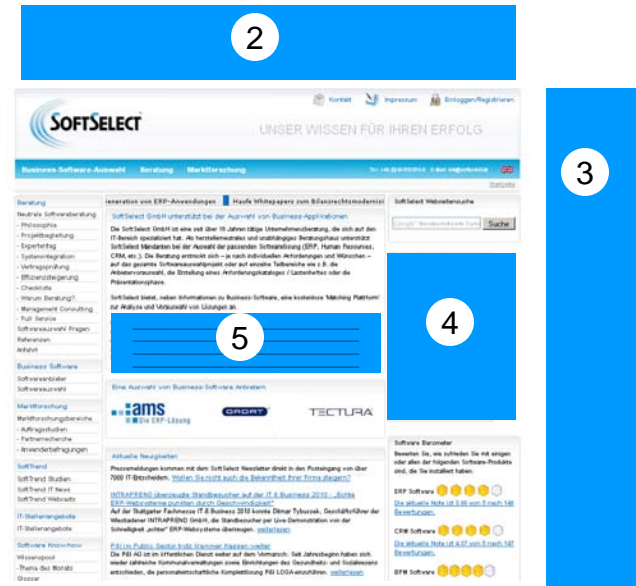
2

3

Kontakt Impressum Einloggen/Registrieren

SOFTSELECT

UNSER WISSEN FÜR IHREN ERFOLG

Business-Software-Auswahl Beratung Marktforschung

Startseite

Beratung
Neutrale Softwareberatung
- Philosophie
- Projektbegleitung
- Expertentag
- Systemintegration
- Vertragsprüfung
- Effizienzsteigerung
- Checkliste
- Warum Beratung?
- Management Consulting
- Full Service
Softwareauswahl Fragen
Referenzen
Anfahrt

Business Software
Softwareanbieter
Softwareauswahl

Marktforschung
Marktforschungsbereiche
- Auftragsstudien
- Partnerrecherche
- Anwenderbefragungen

SoftTrend
SoftTrend Studien
SoftTrend News
SoftTrend Webcasts

IT-Stellenangebote
IT-Stellenangebote

Software Know-how
Wissenspool
-Thema des Monats
Glossar

eneration von ERP-Anwendungen | Haufe Whitepapers zum Bilanzrechtsmodernisi

SoftSelect GmbH unterstützt bei der Auswahl von Business-Applikationen

Die SoftSelect GmbH ist eine seit über 16 Jahren tätige Unternehmensberatung, die sich auf den IT-Bereich spezialisiert hat. Als herstellerneutrales und unabhängiges Beratungshaus unterstützt SoftSelect Mandanten bei der Auswahl der passenden Softwarelösung (ERP, Human Resources, CRM, etc.). Die Beratung erstreckt sich – je nach individuellen Anforderungen und Wünschen – auf den gesamten Softwareauswahlprojekt oder auf einzelne Teilbereiche wie z.B. die Anbietervorauswahl, die Erstellung eines Anforderungskataloges / Lastenheftes oder die Präsentationsphase.

SoftSelect bietet, neben Informationen zu Business-Software, eine kostenlose 'Matching Plattform' zur Analyse und Vorauswahl von Lösungen an.

5

Eine Auswahl von Business-Software Anbietern

ams Die ERP-Lösung   GADAT   TECTURA

Aktuelle Neuigkeiten

Pressemeldungen kommen mit dem SoftSelect Newsletter direkt in den Postingang von über 7000 IT-Entscheidern. Wollen Sie nicht auch die Bekanntheit Ihrer Firma steigern?

INTRAPREND überzeugte Standbesucher auf der IT & Business 2010 - „Echte ERP-Webssysteme punkten durch Geschwindigkeit“
Auf der Stuttgarter Fachmesse IT & Business 2010 konnte Dittmar Tybussek, Geschäftsführer der Wiesbadener INTRAPREND GmbH, die Standbesucher per Live-Demonstration von der Schnelligkeit „echter“ ERP-Websysteme überzeugen. weiterlesen

P&I im Public Sector trotz klammer Kassen weiter
Die P&I AG ist im öffentlichen Dienst weiter auf dem Vormarsch. Seit Jahren beginnen sich wieder zahlreiche Kommunalverwaltungen sowie Einrichtungen des Gesundheits- und Sozialwesens entschieden, die personalwirtschaftliche Komplettlösung P&I LOGA einzuführen. weiterlesen

SoftSelect Webseitensuche
Suche

4

Software Barometer
Bewerten Sie, wie zufrieden Sie mit einigen oder allen der folgenden Software-Produkte sind, die Sie installiert haben.

ERP Software
Die aktuelle Note ist 3.89 von 5 nach 148 Bewertungen.

CRM Software
Die aktuelle Note ist 4.07 von 5 nach 147 Bewertungen.

BPM Software